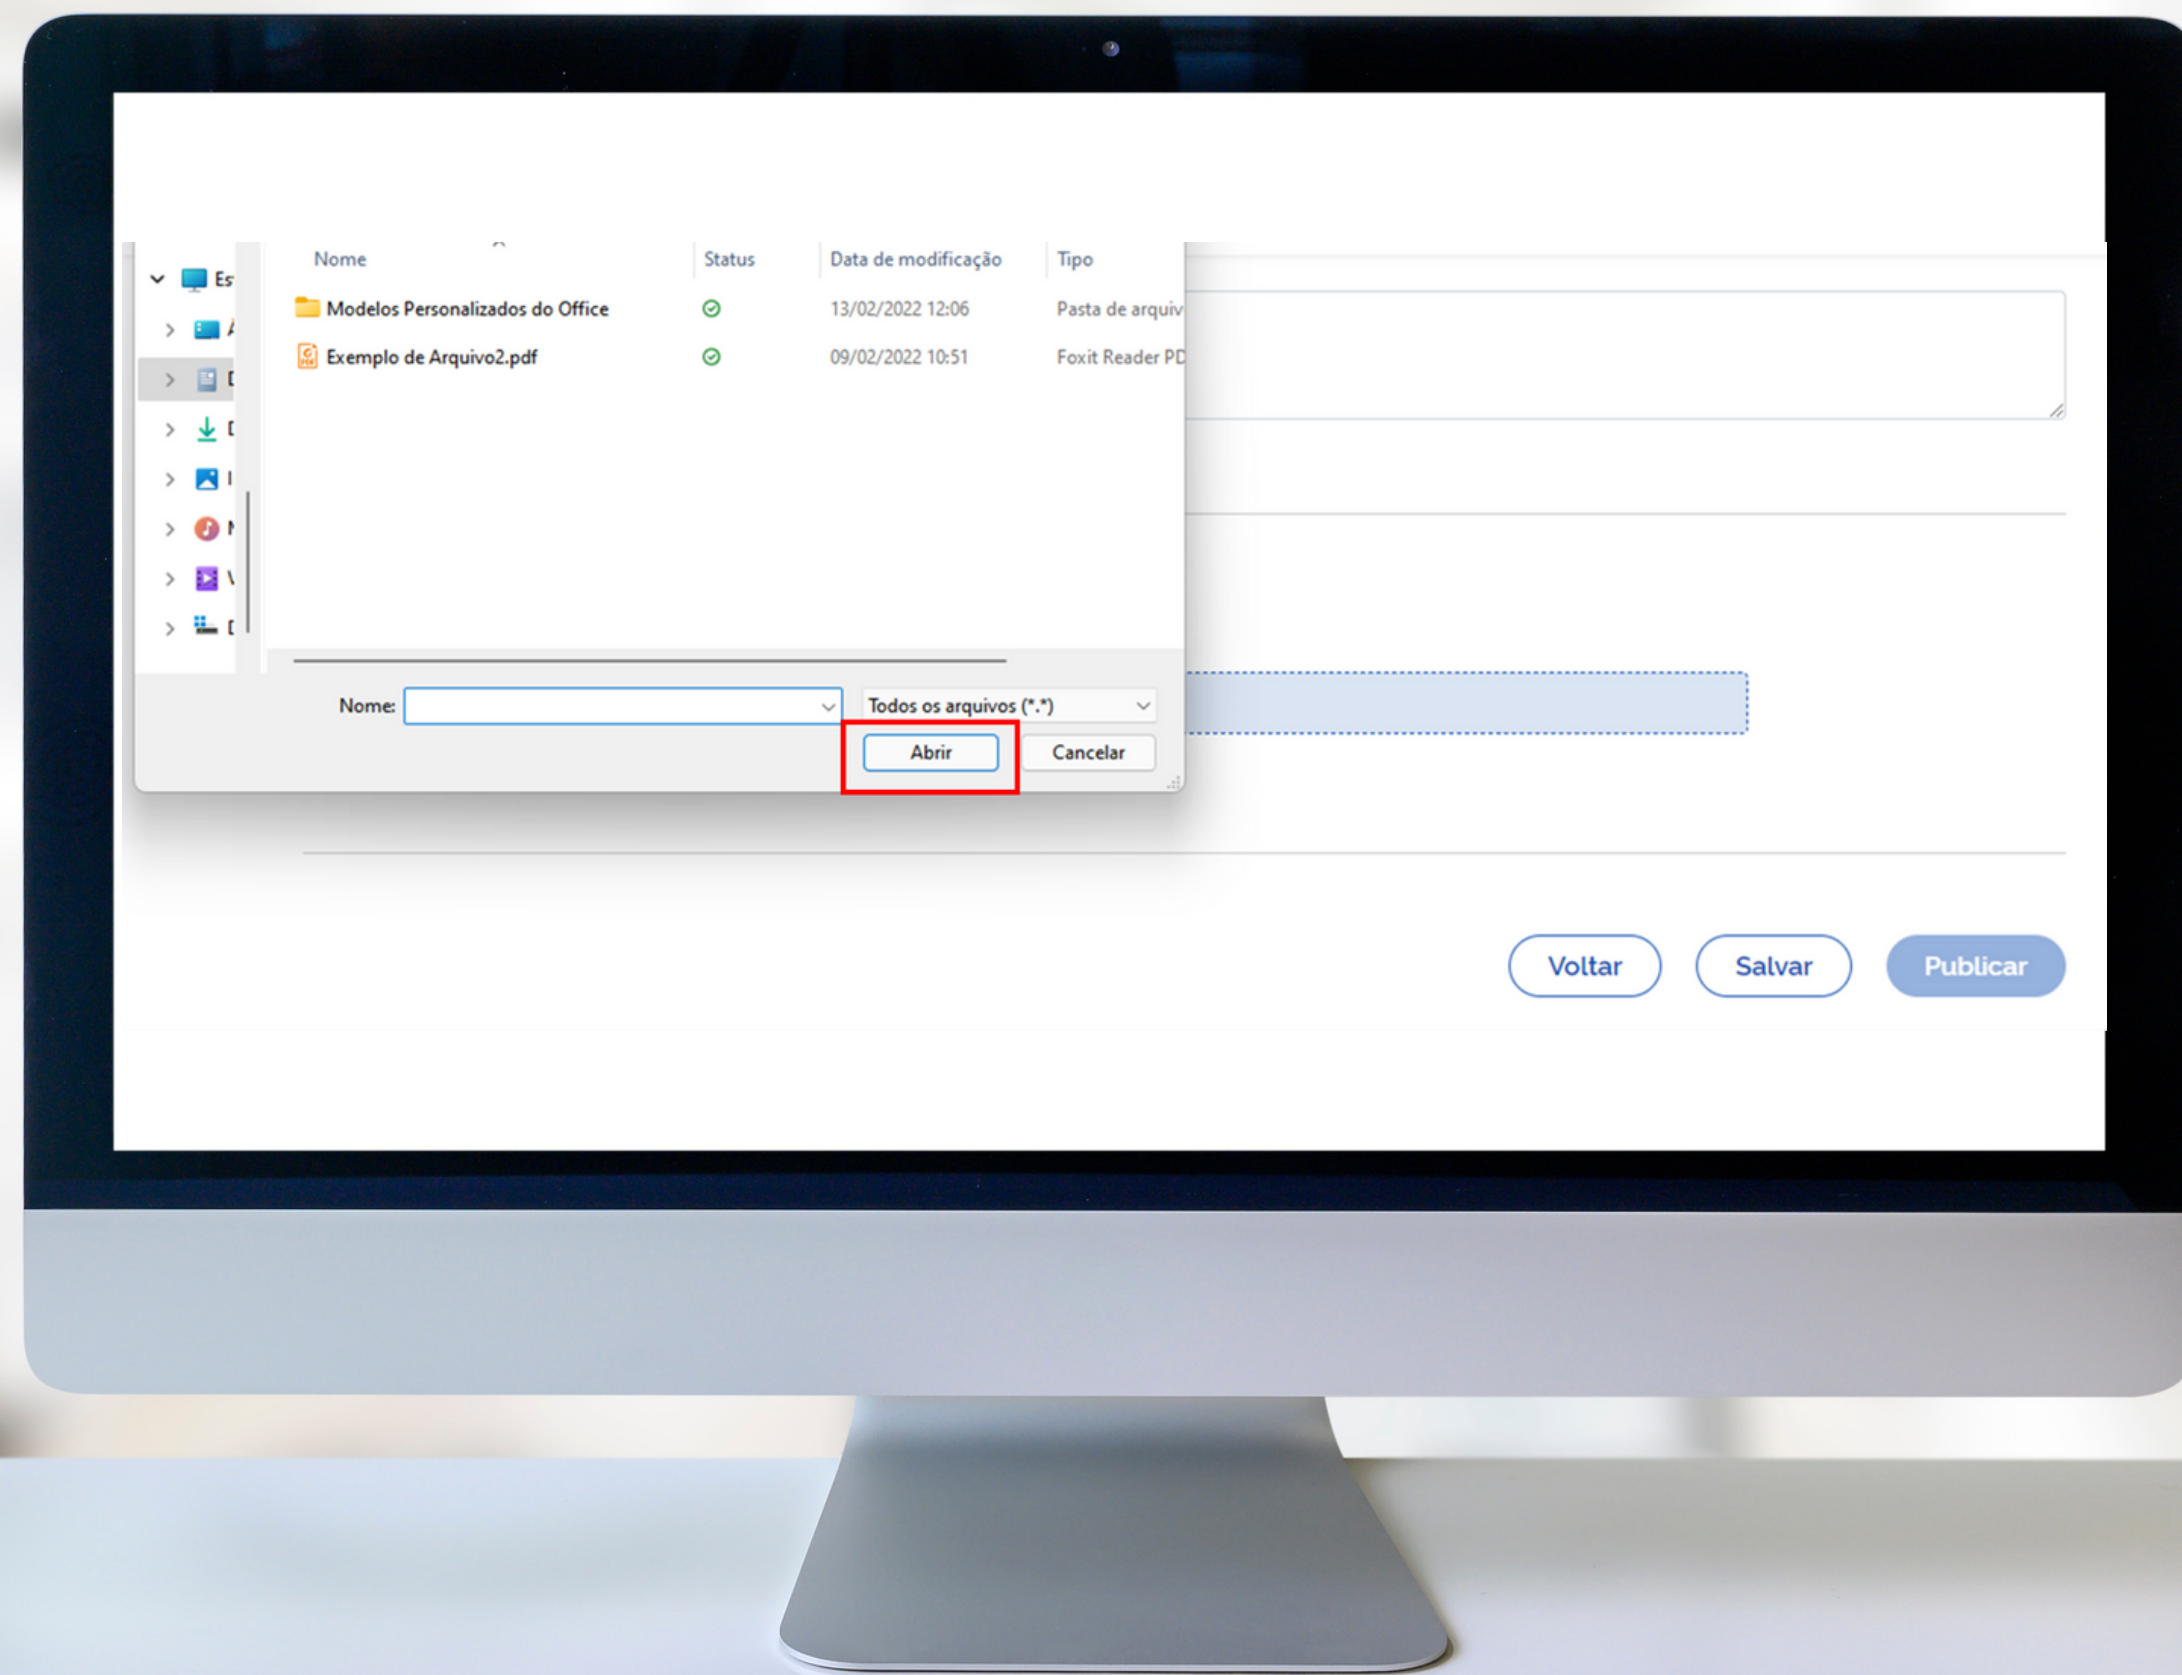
Es
A
D
D
I
M
V
D

| Nome | Status | Data de modificação | Tipo |
|---|---|---|---|
| Modelos Personalizados do Office | | 13/02/2022 12:06 | Pasta de arquiv |
| Exemplo de Arquivo2.pdf | | 09/02/2022 10:51 | Foxit Reader PD |

Nome:
Todos os arquivos (*.*)
Abrir
Cancelar

Voltar
Salvar
Publicar